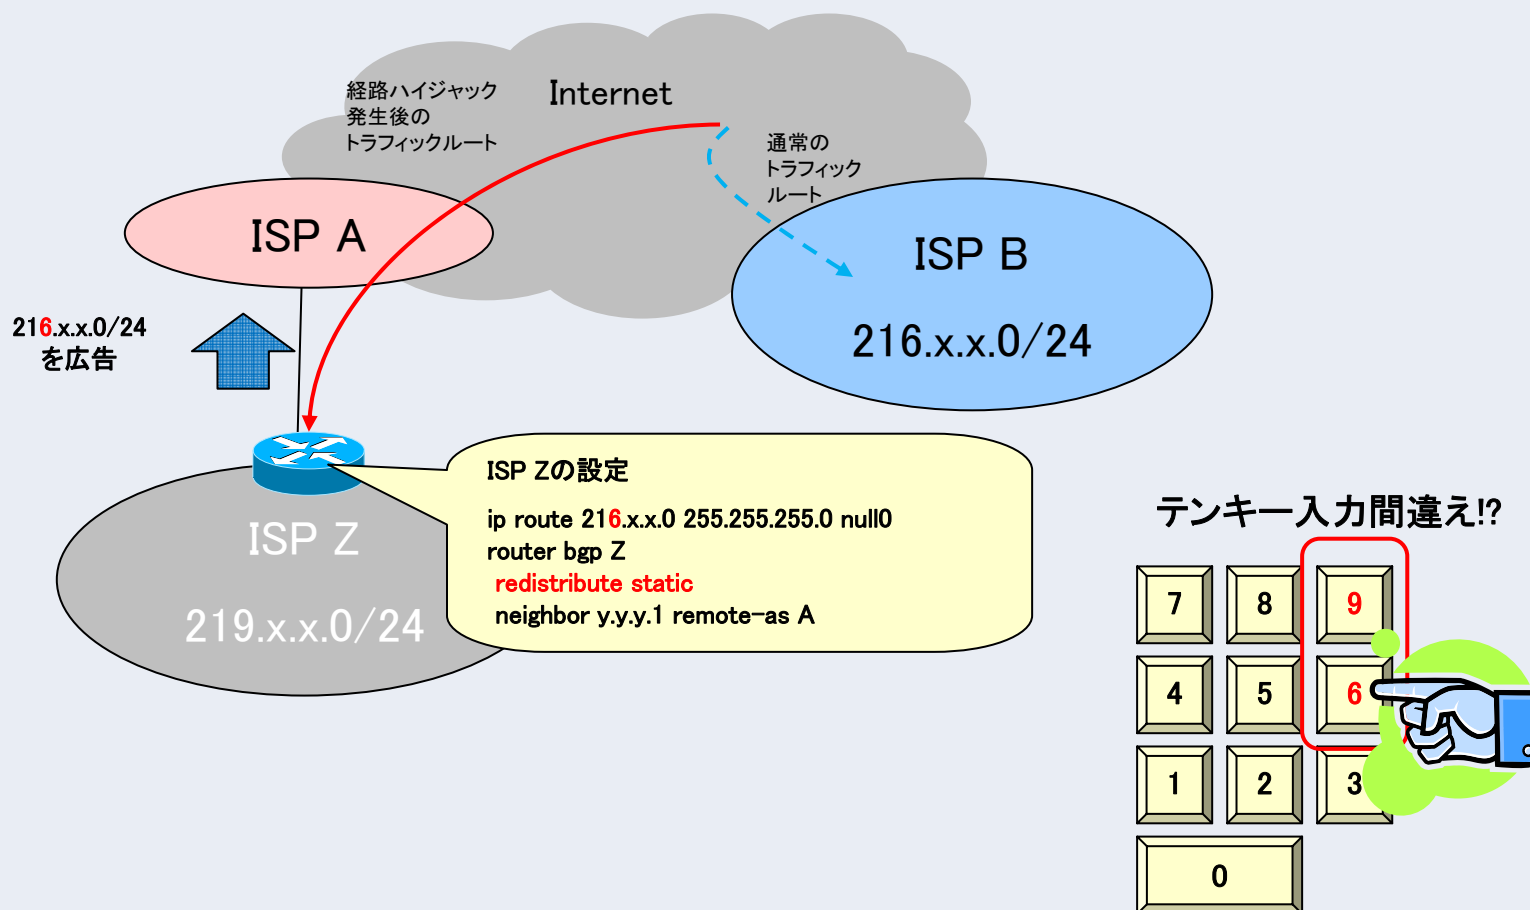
経路ハイジャック
発生後の
トラフィックルート

Internet

通常の
トラフィック
ルート

ISP A

ISP B

216.x.x.0/24

216.x.x.0/24
を広告

ISP Zの設定

ip route 216.x.x.0 255.255.255.0 null0
router bgp Z
redistribute static
neighbor y.y.y.1 remote-as A

ISP Z

219.x.x.0/24

テンキー入力間違え!?

7 8 9
4 5 6
1 2 3
0